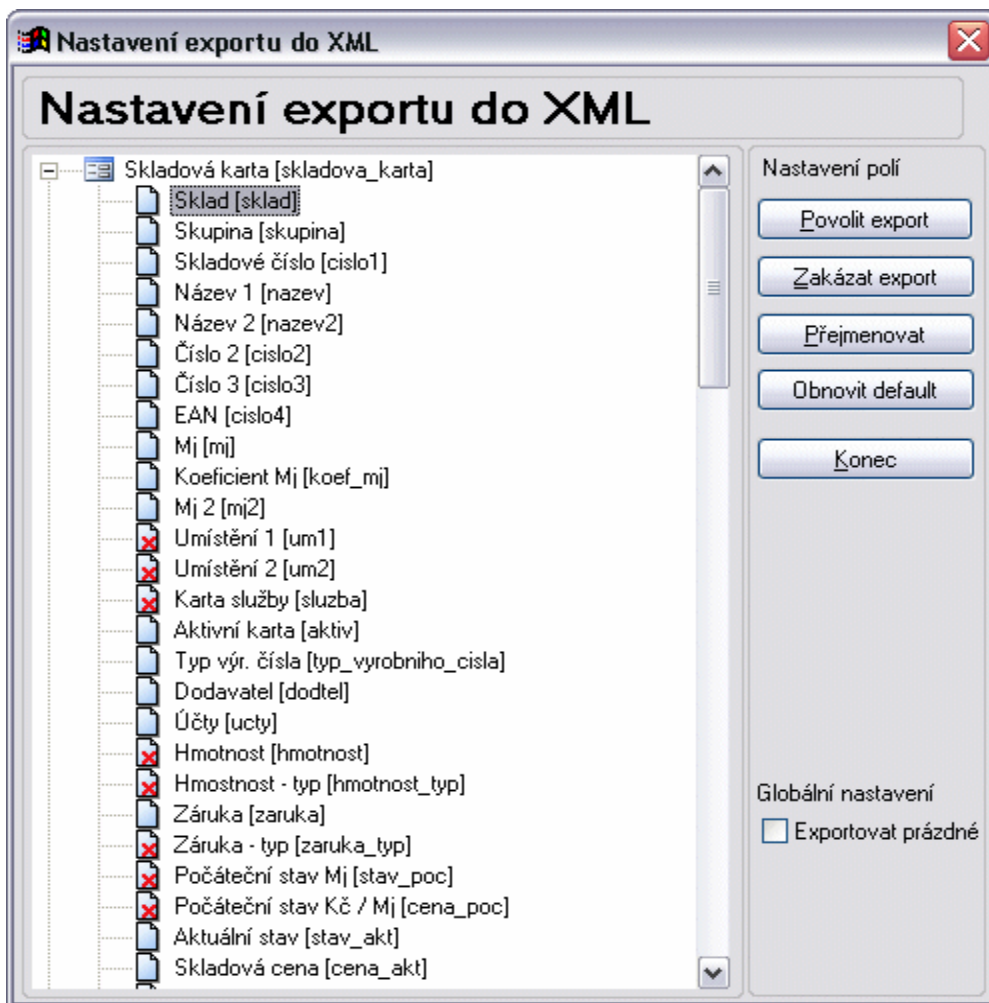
Nastavení exportu do XML

Nastavení exportu do XML

Skladová karta [skladova_karta]
Sklad [sklad]
Skupina [skupina]
Skladové číslo [cislo1]
Název 1 [nazev]
Název 2 [nazev2]
Číslo 2 [cislo2]
Číslo 3 [cislo3]
EAN [cislo4]
Mj [mj]
Koeficient Mj [koef_mj]
Mj 2 [mj2]
Umístění 1 [um1]
Umístění 2 [um2]
Karta služby [sluzba]
Aktivní karta [aktiv]
Typ výr. čísla [typ_vyrobniho_cisla]
Dodavatel [dodtel]
Účty [ucty]
Hmotnost [hmotnost]
Hmostnost - typ [hmotnost_typ]
Záruka [zaruka]
Záruka - typ [zaruka_typ]
Počáteční stav Mj [stav_poc]
Počáteční stav Kč / Mj [cena_poc]
Aktuální stav [stav_akt]
Skladová cena [cena_akt]

Nastavení polí
Povolit export
Zakázat export
Přejmenovat
Obnovit default
Konec

Globální nastavení
Exportovat prázdné